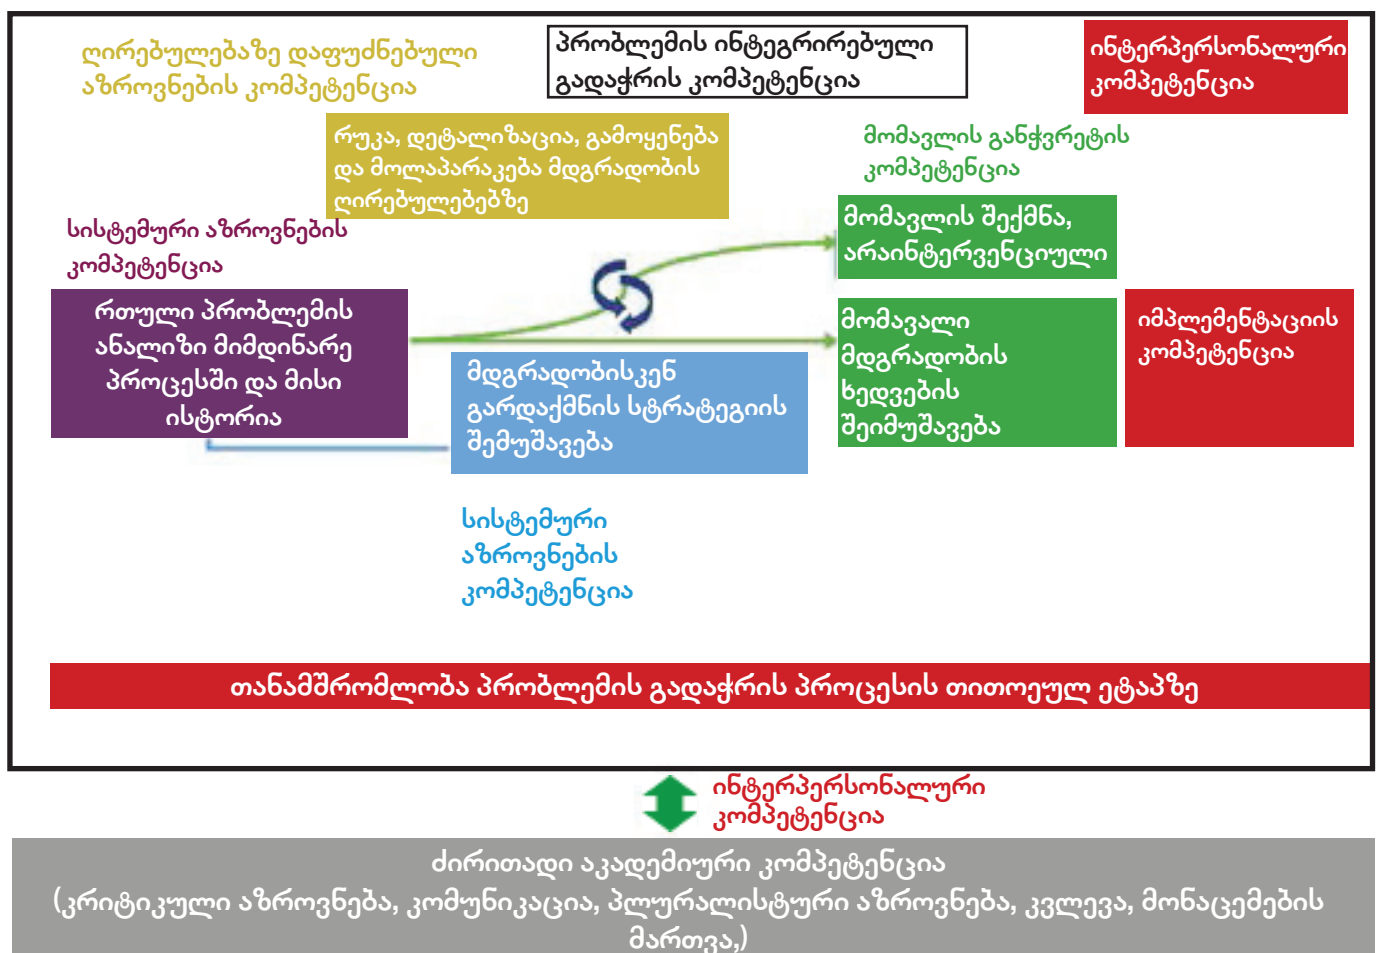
ღირებულებაზე დაფუძნებული აზროვნების კომპეტენცია

პრობლემის ინტეგრირებული გადაჭრის კომპეტენცია

ინტერპერსონალური კომპეტენცია

რუკა, დეტალიზაცია, გამოყენება და მოლაპარაკება მდგრადობის ღირებულებებზე

მომავლის განჭვრეტის კომპეტენცია

სისტემური აზროვნების კომპეტენცია

მომავლის შექმნა, არაინტერვენციული

რთული პრობლემის ანალიზი მიმდინარე პროცესში და მისი ისტორია

მომავალი მდგრადობის ხედვების შეიმუშავება

იმპლემენტაციის კომპეტენცია

მდგრადობისკენ გარდაქმნის სტრატეგიის შემუშავება

სისტემური აზროვნების კომპეტენცია

თანამშრომლობა პრობლემის გადაჭრის პროცესის თითოეულ ეტაპზე

ინტერპერსონალური კომპეტენცია

ძირითადი აკადემიური კომპეტენცია
(კრიტიკული აზროვნება, კომუნიკაცია, პლურალისტური აზროვნება, კვლევა, მონაცემების მართვა,)